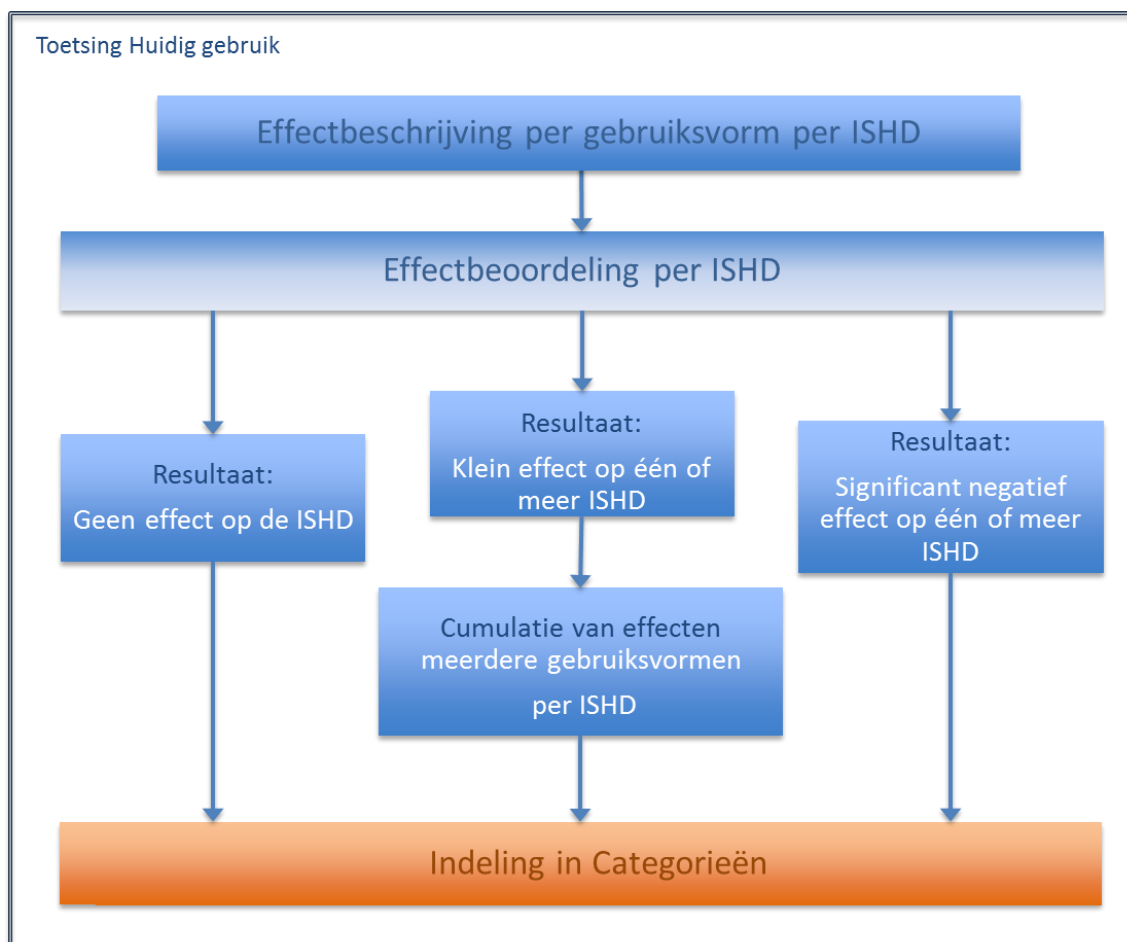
Toetsing Huidig gebruik

Effectbeschrijving per gebruiksvorm per ISHD

Effectbeoordeling per ISHD

Resultaat:
Geen effect op de ISHD

Resultaat:
Klein effect op één of meer ISHD

Resultaat:
Significant negatief effect op één of meer ISHD

Cumulatie van effecten meerdere gebruiksvormen per ISHD

Indeling in Categorieën